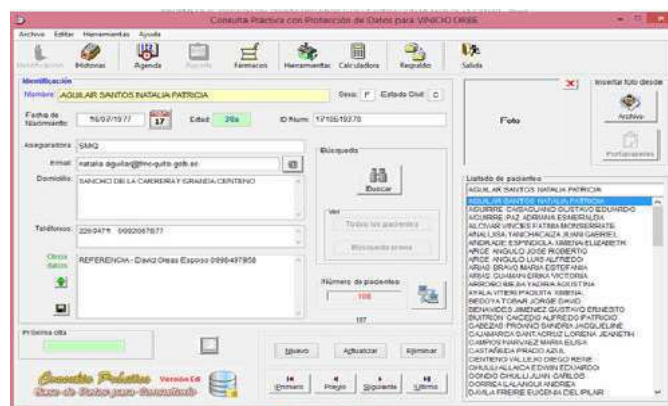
Consulta Práctica con Protección de Datos para VINICIO ORBE

Archivo Editar Herramientas Ayuda

Identificación Historias Agenda Recetas Fármacos Herramientas Calculadora Respaldo Salida

Identificación

Nombre AGUILAR SANTOS NATALIA PATRICIA

Sexo F Estado Civil C

Fecha de Nacimiento 16/02/1977 17 Edad 39a ID Num 1716519378

Aseguradora SMQ

Email natalia.aguilar@hnc-quito.gob.ec

Domicilio SANCHO DE LA CARRERA Y GRANDA CENTENO

Teléfonos 2264471 0992087877

Otros datos REFERENCIA - David Oreas Esposo 0996497958

Búsqueda

Buscar

Ver

Todos los pacientes

Búsqueda previa

Número de pacientes

108

107

Próxima cita

Nuevo Actualizar Eliminar

Primero Previo Siguiente Último

Consulta Práctica Versión Edi

Base de Datos para Consultorio

Foto

Insertar foto desde

Archivo

Portapapeles

Listado de pacientes

AGUILAR SANTOS NATALIA PATRICIA

AGUILAR SANTOS NATALIA PATRICIA
AGUIRRE CHISAGUANO GUSTAVO EDUARDO
AGUIRRE PAZ ADRIANA ESMERALDA
ALCIVAR VINCES FATIMA MONSERRATE
ANALUISA YANCHACAZA JUAN GABRIEL
ANDRADE ESPINDOLA XIMENA ELIZABETH
ARCE ANGULO JOSE ROBERTO
ARCE ANGULO LUIS ALFREDO
ARIAS BRAVO MARIA ESTEFANIA
ARIAS GUAMAN ERIKA VICTORIA
ARROBO BEJA YADIRA AUGUSTA
AYALA VITERI PAOLITA XIMENA
BEDOYA TOBAR JORGE DAVID
BENAVIDES JIMENEZ GUSTAVO ERNESTO
BUITRON CAICEDO ALFREDO PATRICIO
CABEZAS PROANO SANDRA JACQUELINE
CAJAMARCA SANTACRUZ LORENA JEANNETH
CAMPOS NARVAEZ MARIA ELISA
CASTAÑEDA PRADO AZUL
CENTENO VALLEJO DIEGO RENE
CHULLI ALLAICA EDWIN EDUARDO
DONDO CHULLI JUAN CARLOS
DORREA LALANGUI ANDREA
DAVILA FREIRE EUGENIA DEL PILAR